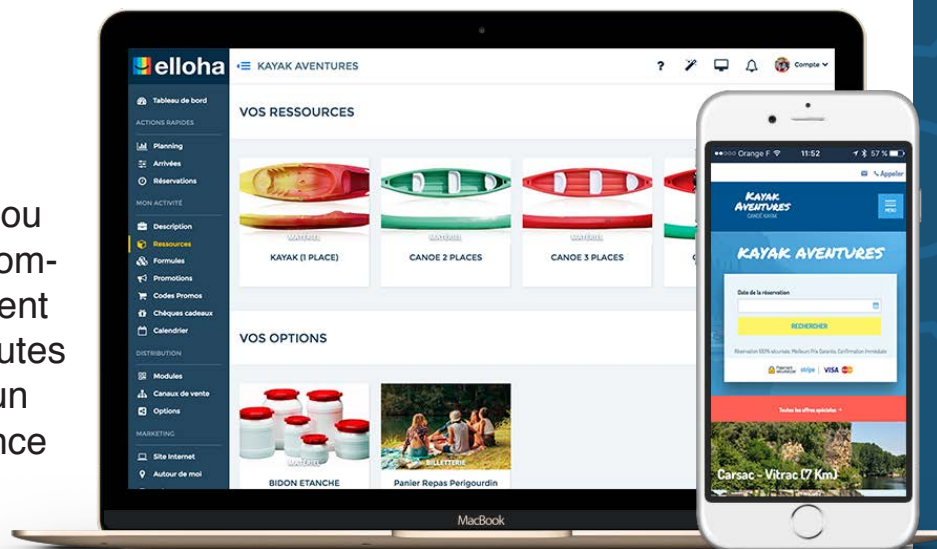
ou
om-
ent
utes
un
nce

elloha
KAYAK AVENTURES
? Compte

Tableau de bord
ACTIONS RAPIDES
Planning
Arrivées
Réservations
MON ACTIVITÉ
Description
Ressources
Formules
Promotions
Codes Promos
Chèques cadeaux
Calendrier
DISTRIBUTION
Modules
Canaux de vente
Options
MARKETING
Site Internet
Autour de moi

VOS RESSOURCES
MATÉRIEL
KAYAK (1 PLACE)
MATÉRIEL
CANOE 2 PLACES
MATÉRIEL
CANOE 3 PLACES

VOS OPTIONS
MATÉRIEL
BIDON ETANCHE
BILLETTERIE
Panier Repas Perigourdin

MacBook

Orange F 11:52 57 %
Appeler
KAYAK AVENTURES
CANOË KAYAK
MENU
KAYAK AVENTURES
Date de la réservation
RECHERCHER
Réservation 100% sécurisée. Meilleurs Prix Garantis. Confirmation Immédiate
Paiement sécurisé stripe VISA
Toutes les offres spéciales
Carsac - Vitrac (7 Km)